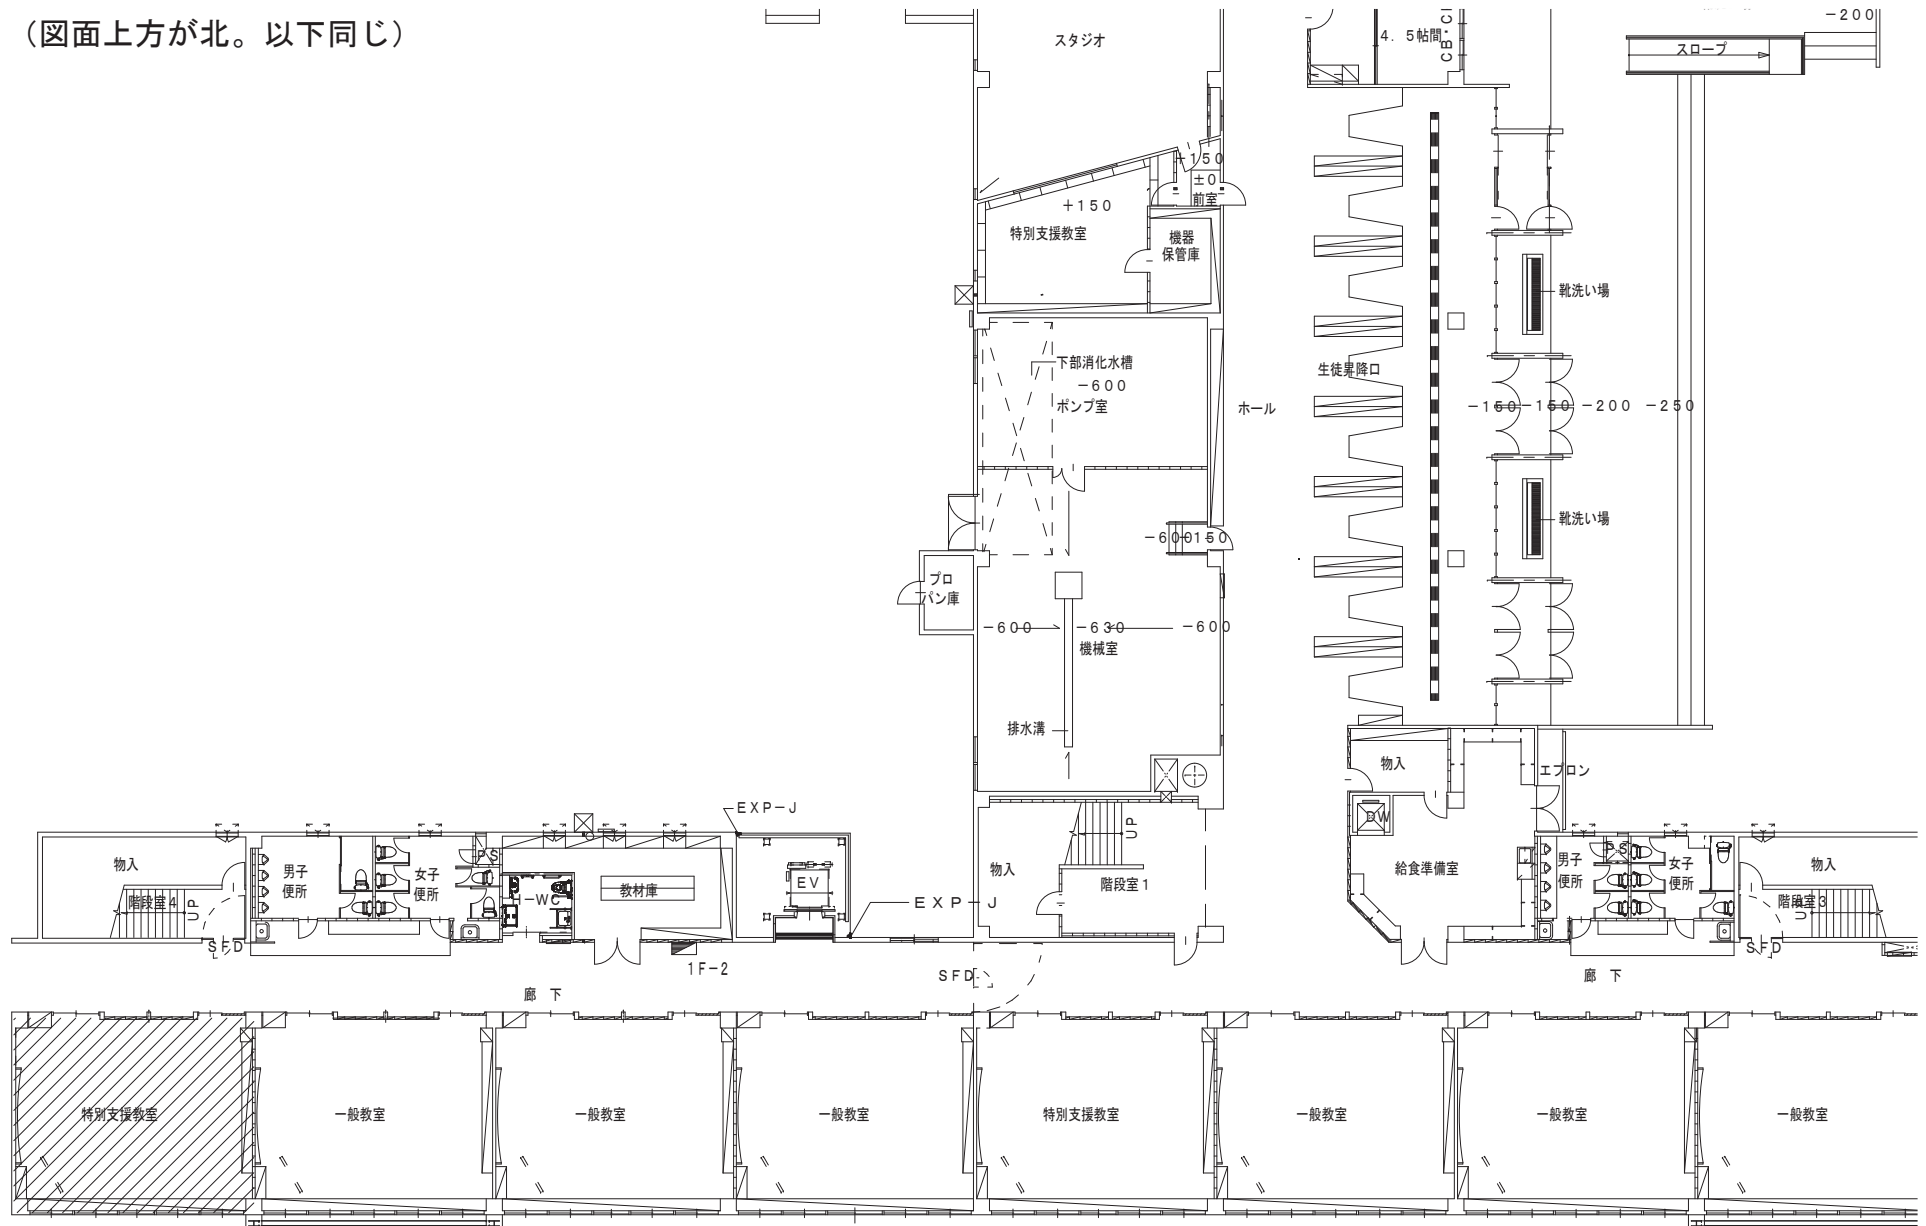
（図面上方が北。以下同じ）

スタジオ

4．5帖間

CB・Cl

－200

スロープ

＋150

±0

前室

＋150

特別支援教室

機器保管庫

靴洗い場

下部消化水槽

－600

ポンプ室

生徒昇降口

ホール

－150 －150 －200 －250

靴洗い場

－600 150

プロパン庫

－600 －630 －600

機械室

排水溝

物入

エプロン

EXP－J

DW

物入

男子便所

女子便所

PS

WC

教材庫

EV

物入

階段室1

UP

給食準備室

男子便所

PS

女子便所

物入

階段室4

UP

EXP－J

階段室3

UP

SFD

1F－2

SFD

SFD

廊下

廊下

特別支援教室

一般教室

一般教室

一般教室

特別支援教室

一般教室

一般教室

一般教室